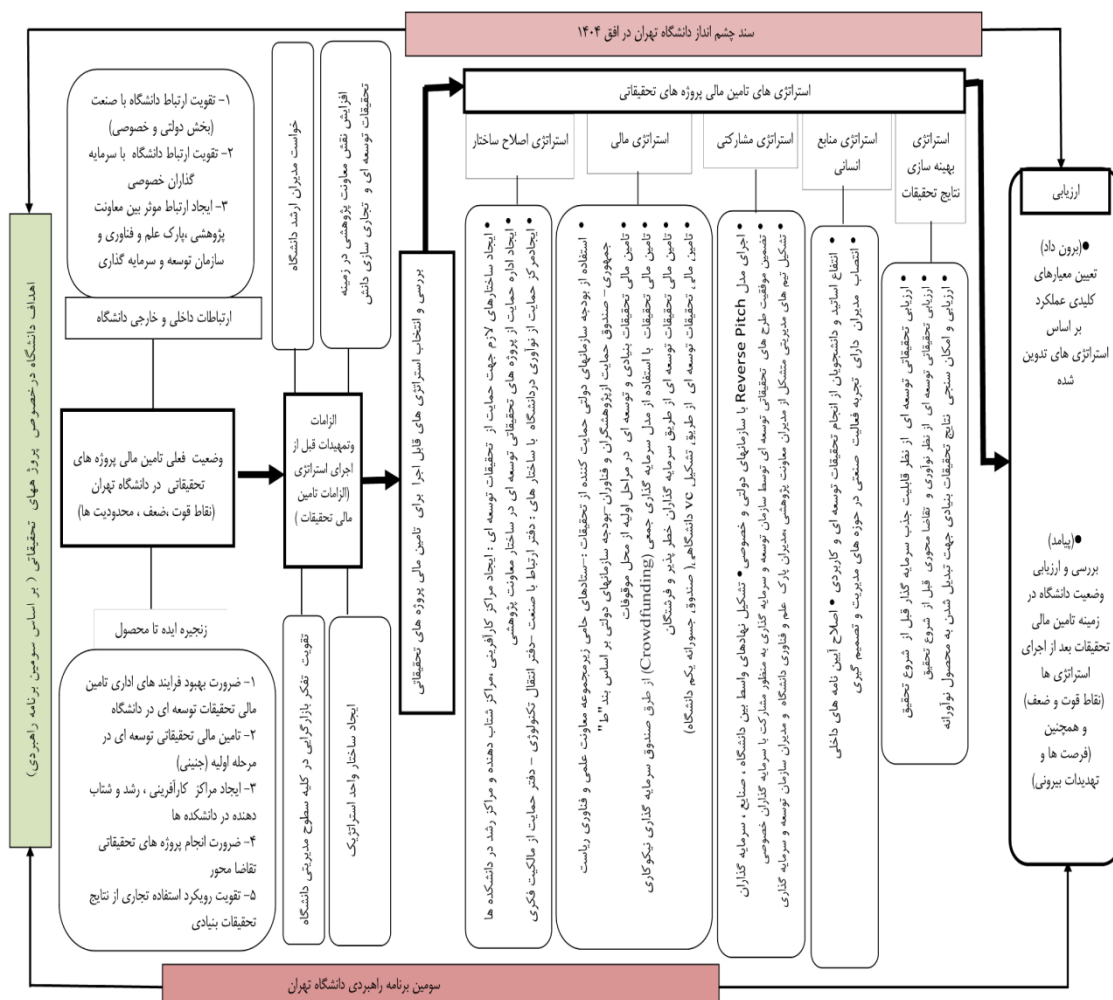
سند چشم انداز دانشگاه تهران در افق ۱۴۰۴

استراتژی های تامین مالی پروژه های تحقیقاتی

استراتژی اصلاح ساختار

استراتژی مالی

استراتژی مشارکتی

استراتژی منابع انسانی

استراتژی بهینه سازی نتایج تحقیقات

ارزیابی

●(برون داد) تعیین معیارهای کلیدی عملکرد بر اساس استراتژی های تدوین شده

●(پیامد) بررسی و ارزیابی وضعیت دانشگاه در زمینه تامین مالی تحقیقات بعد از اجرای استراتژی ها (نقاط قوت و ضعف) و همچنین (فرصت ها و تهدیدات بیرونی)

۱- تقویت ارتباط دانشگاه با صنعت (بخش دولتی و خصوصی)
۲- تقویت ارتباط دانشگاه با سرمایه گذاران خصوصی
۳- ایجاد ارتباط موثر بین معاونت پژوهشی ،پارک علم و فناوری و سازمان توسعه و سرمایه گذاری

خواست مدیران ارشد دانشگاه

افزایش نقش معاونت پژوهشی در زمینه تحقیقات توسعه ای و تجاری سازی دانش

ارتباطات داخلی و خارجی دانشگاه

وضعیت فعلی تامین مالی پروژه های تحقیقاتی در دانشگاه تهران (نقاط قوت ،ضعف ، محدودیت ها)

الزامات وتمهیدات قبل از اجرای استراتژی (الزامات تامین مالی تحقیقات )

بررسی و انتخاب استراتژی های قابل اجرا برای تامین مالی پروژه های تحقیقاتی

اهداف دانشگاه درخصوص پروژههای تحقیقاتی ( بر اساس سومین برنامه راهبردی)

زنجیره ایده تا محصول

۱- ضرورت بهبود فرایند های اداری تامین مالی تحقیقات توسعه ای در دانشگاه
۲- تامین مالی تحقیقاتی توسعه ای در مرحله اولیه (جنینی)
۳- ایجاد مراکز کارآفرینی ، رشد و شتاب دهنده در دانشکده ها
۴- ضرورت انجام پروژه های تحقیقاتی تقاضا محور
۵- تقویت رویکرد استفاده تجاری از نتایج تحقیقات بنیادی

تقویت تفکر بازارگرایی در کلیه سطوح مدیریتی دانشگاه

ایجاد ساختار واحد استراتژیک

• ایجاد ساختارهای لازم جهت حمایت از تحقیقات توسعه ای : ایجاد مراکز کارآفرینی ،مراکز شتاب دهنده و مراکز رشد در دانشکده ها
• ایجاد اداره حمایت از پروژه های تحقیقاتی توسعه ای در ساختار معاونت پژوهشی
• ایجادمرکز حمایت از نوآوری دردانشگاه با ساختار های : دفتر ارتباط با صنعت -دفتر انتقال تکنولوژی - دفتر حمایت از مالکیت فکری

• استفاده از بودجه سازمانهای دولتی حمایت کننده از تحقیقات :-ستادهای حامی زیرمجموعه معاونت علمی و فناوری ریاست جمهوری - صندوق حمایت ازپژوهشگران و فناوران -بودجه سازمانهای دولتی بر اساس بند "ط"
• تامین مالی تحقیقات توسعه ای در مراحل اولیه از محل موقوفات
• تامین مالی تحقیقات بنیادی با استفاده از مدل سرمایه گذاری جمعی (Crowdfunding)
• تامین مالی تحقیقات توسعه ای از طریق سرمایه گذاران خطر پذیر و فرشتگان از طرق صندوق سرمایه گذاری نیکوکاری
• تامین مالی تحقیقات توسعه ای از طریق تشکیل vc دانشگاهی( صندوق جسورانه یکم دانشگاه)

• اجرای مدل Reverse Pitch با سازمانهای دولتی و خصوصی
• تضمین موفقیت طرح های تحقیقاتی توسعه ای توسط سازمان توسعه و سرمایه گذاری به منظور مشارکت با سرمایه گذاران خصوصی
• تشکیل نهادهای واسط بین دانشگاه ، صنایع ، سرمایه گذاران
• تشکیل تیم های مدیریتی متشکل از مدیران معاونت پژوهشی مدیران پارک علم و فناوری دانشگاه و مدیران سازمان توسعه و سرمایه گذاری

• انتفاع اساتید و دانشجویان از انجام تحقیقات توسعه ای و کاربردی • اصلاح آیین نامه های داخلی
• انتصاب مدیران دارای تجربه فعالیت صنعتی در حوزه های مدیریت و تصمیم گیری

• ارزیابی تحقیقات توسعه ای از نظر قابلیت جذب سرمایه گذار قبل از شروع تحقیق
• ارزیابی تحقیقات توسعه ای از نظر نوآوری و تقاضا محوری قبل از شروع تحقیق
• ارزیابی و امکان سنجی نتایج تحقیقات بنیادی جهت تبدیل شدن به محصول نوآورانه

سومین برنامه راهبردی دانشگاه تهران